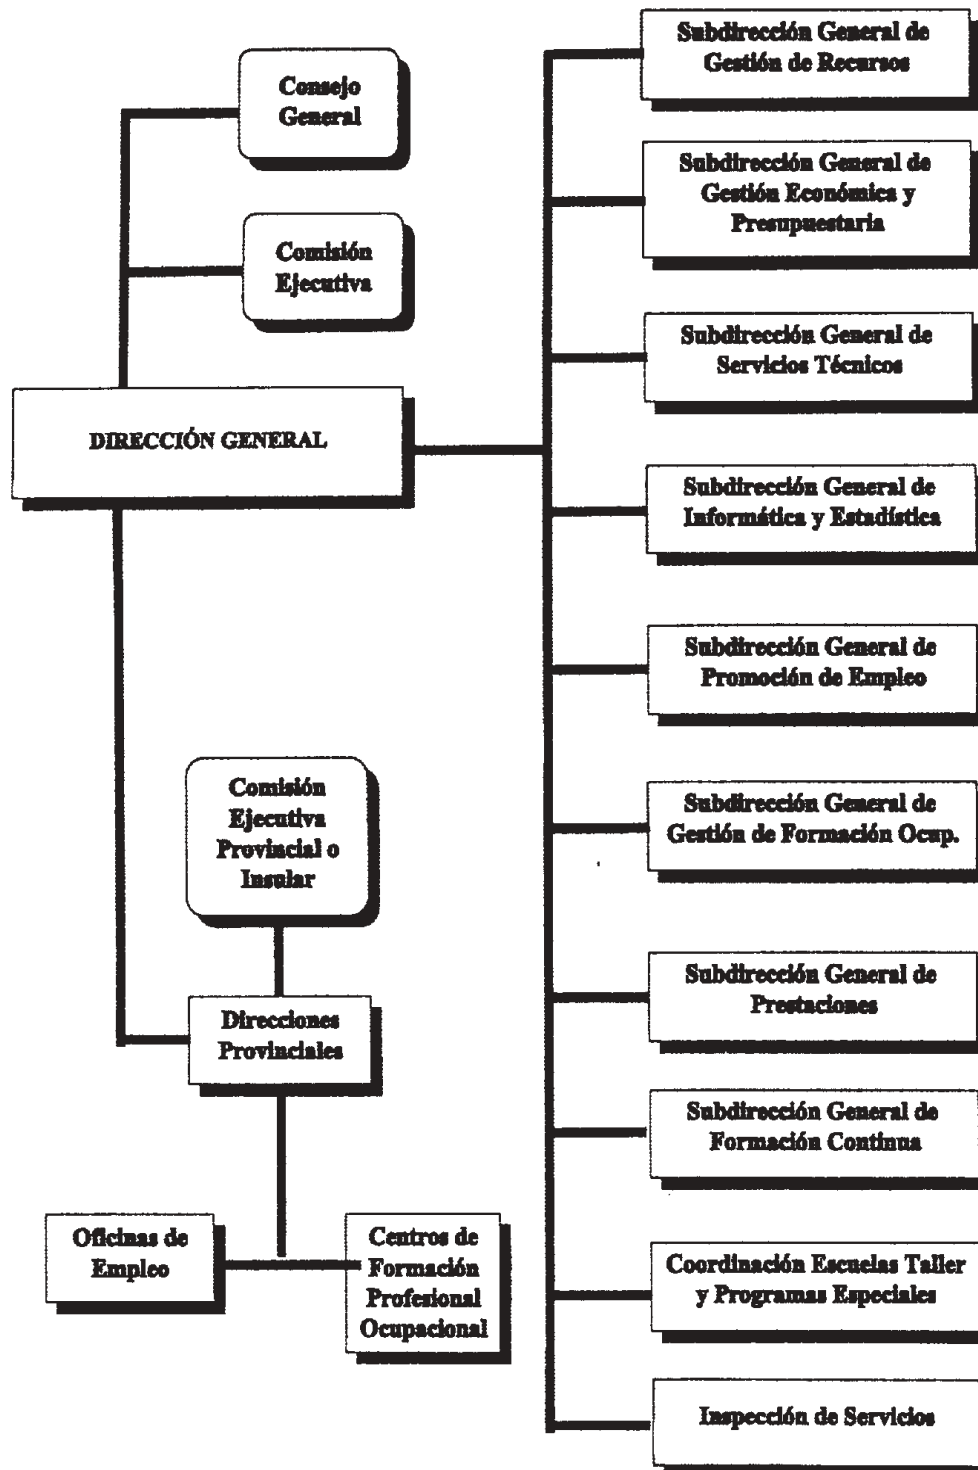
Consejo General

Comisión Ejecutiva

DIRECCIÓN GENERAL

Comisión Ejecutiva Provincial o Insular

Direcciones Provinciales

Oficinas de Empleo

Centros de Formación Profesional Ocupacional

Subdirección General de Gestión de Recursos

Subdirección General de Gestión Económica y Presupuestaria

Subdirección General de Servicios Técnicos

Subdirección General de Informática y Estadística

Subdirección General de Promoción de Empleo

Subdirección General de Gestión de Formación Ocup.

Subdirección General de Prestaciones

Subdirección General de Formación Continua

Coordinación Escuelas Taller y Programas Especiales

Inspección de Servicios